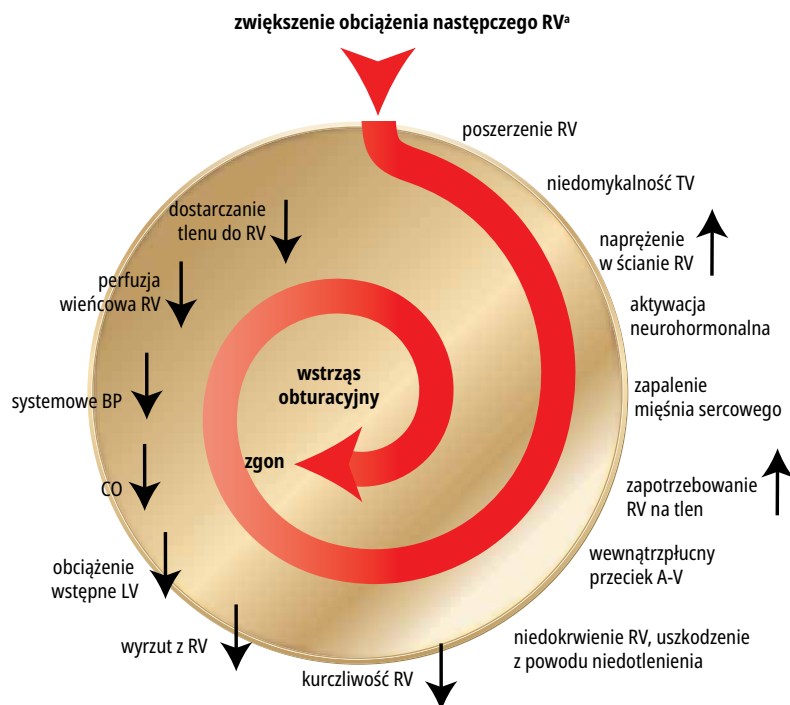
zwiększenie obciążenia następczego RV$^{a}$

poszerzenie RV

niedomykalność TV

naprężenie w ścianie RV

aktywacja neurohormonalna

zapalenie mięśnia sercowego

zapotrzebowanie RV na tlen

wewnątrzpłucny przeciek A-V

niedokrwienie RV, uszkodzenie z powodu niedotlenienia

kurczliwość RV

wyrzut z RV

obciążenie wstępne LV

CO

systemowe BP

perfuzja wieńcowa RV

dostarczanie tlenu do RV

wstrząs obturacyjny

zgon